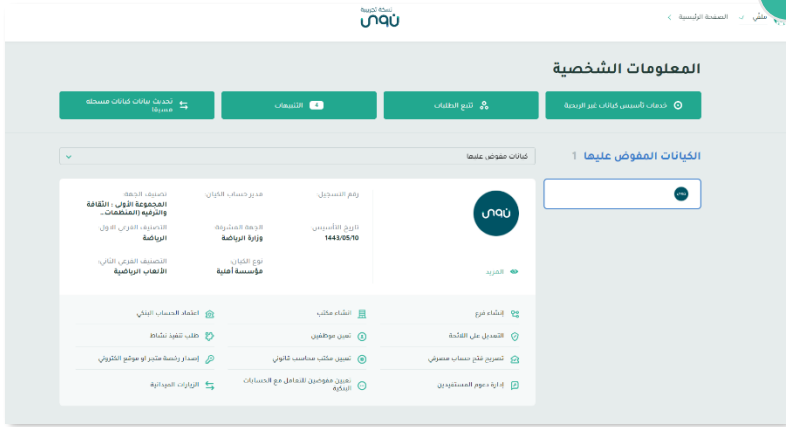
نسخة تجريبية
نوى

الصفحة الرئيسية > مشي

المعلومات الشخصية

خدمات تأسيس كيانات غير الربحية
تتبع الطلبات
التنبيهات 4
تحديث بيانات كيانات مسجلة مسبقا

الكيانات المفوض عليها 1

كيانات مفوض عليها

نوى

المزيد

رقم التسجيل
تاريخ التأسيس
1443/05/10

مدير حساب الكيان
الجهة المشرفة
وزارة الرياضة
نوع الكيان
مؤسسة أهلية

تصنيف الجهة
المجموعة الأولى : الثقافة والترفيه (المنظمات...
التصنيف الفرعي الأول
الرياضة
التصنيف الفرعي الثاني
الألعاب الرياضية

إنشاء فرع
إنشاء مكتب
اعتماد الحساب البنكي
التعديل على اللائحة
تعيين موظفين
طلب تنفيذ نشاط
تصريح فتح حساب مصرفي
تعيين مكتب محاسب قانوني
إصدار رخصة متجر او موقع الكتروني
إدارة دعوم المستفيدين
تعيين مفوضين التعامل مع الحسابات البنكية
الزيارات الميدانية